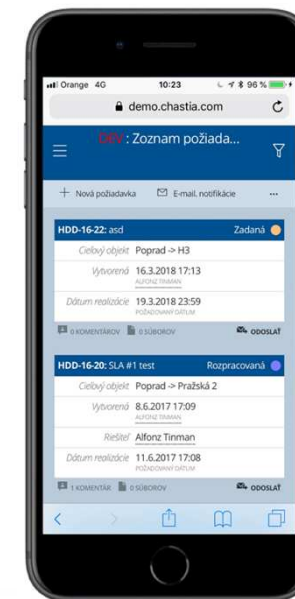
Orange 4G
10:23
96 %
demo.chastia.com

DEV: Zoznam požiada...

+ Nová požiadavka
E-mail. notifikácie
...

HDD-16-22: asd
Zadaná
Cieľový objekt Poprad -> H3
Vytvorené 16.3.2018 17:13
ALFONZ TINMAN
Dátum realizácie 19.3.2018 23:59
POŽADOVANÝ DÁTUM
0 KOMENTÁROV
0 SÚBOROV
ODOSLAŤ

HDD-16-20: SLA #1 test
Rozpracovaná
Cieľový objekt Poprad -> Pražská 2
Vytvorené 8.6.2017 17:09
ALFONZ TINMAN
Riešiteľ Alfonz Tinman
Dátum realizácie 11.6.2017 17:08
POŽADOVANÝ DÁTUM
1 KOMENTÁR
0 SÚBOROV
ODOSLAŤ